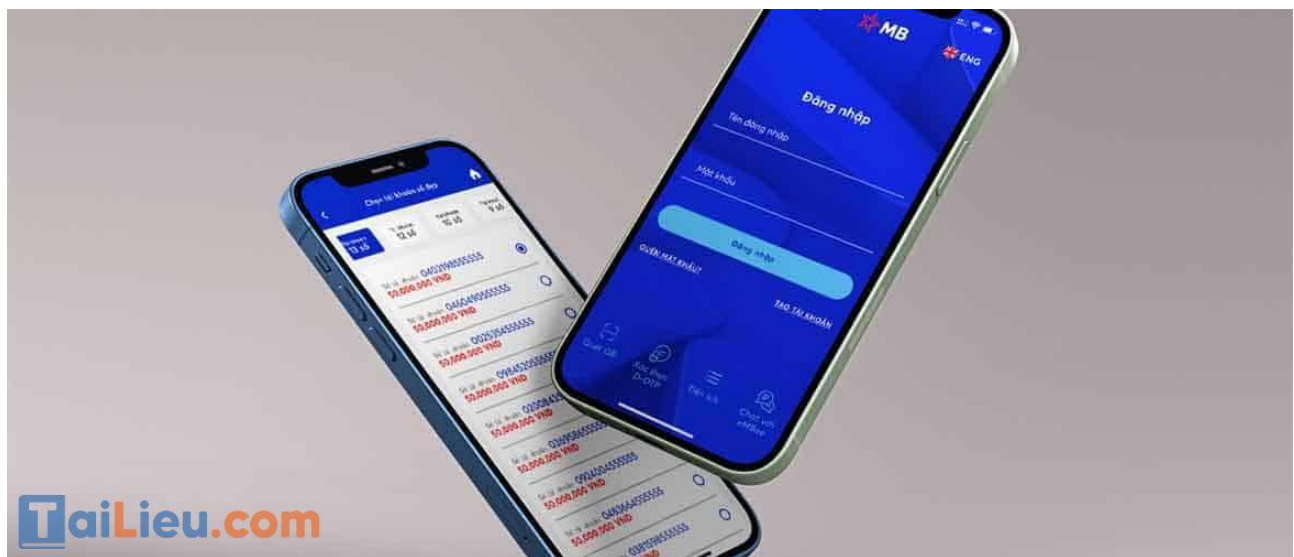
MB
ENG
Đăng nhập
Tên đăng nhập
Mật khẩu
Đăng nhập
QUÊN MẬT KHẨU?
TẠO TÀI KHOẢN
Quét QR
Xác thực D-OTP
Tiện ích
Chat với eMBee

Chọn tài khoản số đẹp
13 số
12 số
10 số
9 số
Số tài khoản 0402998555555
50.000.000 VND
Số tài khoản 0460499555555
50.000.000 VND
Số tài khoản 0203354555555
50.000.000 VND
Số tài khoản 0984520555555
50.000.000 VND
Số tài khoản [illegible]
50.000.000 VND
Số tài khoản 0369586555555
50.000.000 VND
Số tài khoản 0904034555555
50.000.000 VND
Số tài khoản 0483664555555
50.000.000 VND
Số tài khoản 0385958555555

TaiLieu.com